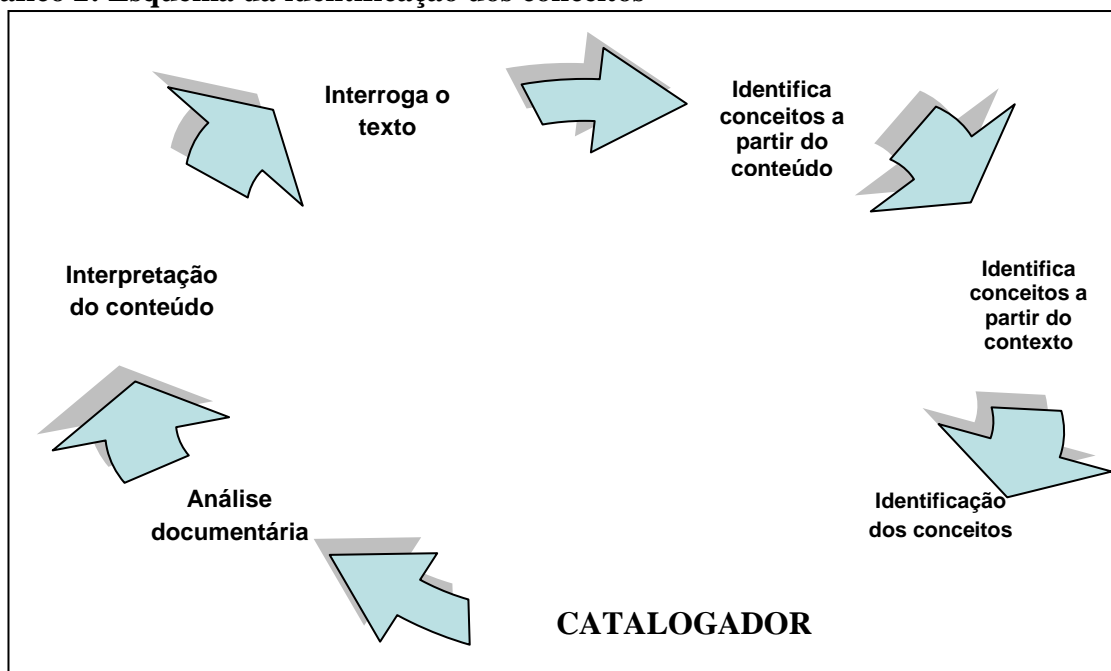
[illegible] 2: Esquema da identificação dos conceitos

Interroga o texto

Identifica conceitos a partir do conteúdo

Identifica conceitos a partir do contexto

Identificação dos conceitos

CATALOGADOR

Análise documentária

Interpretação do conteúdo